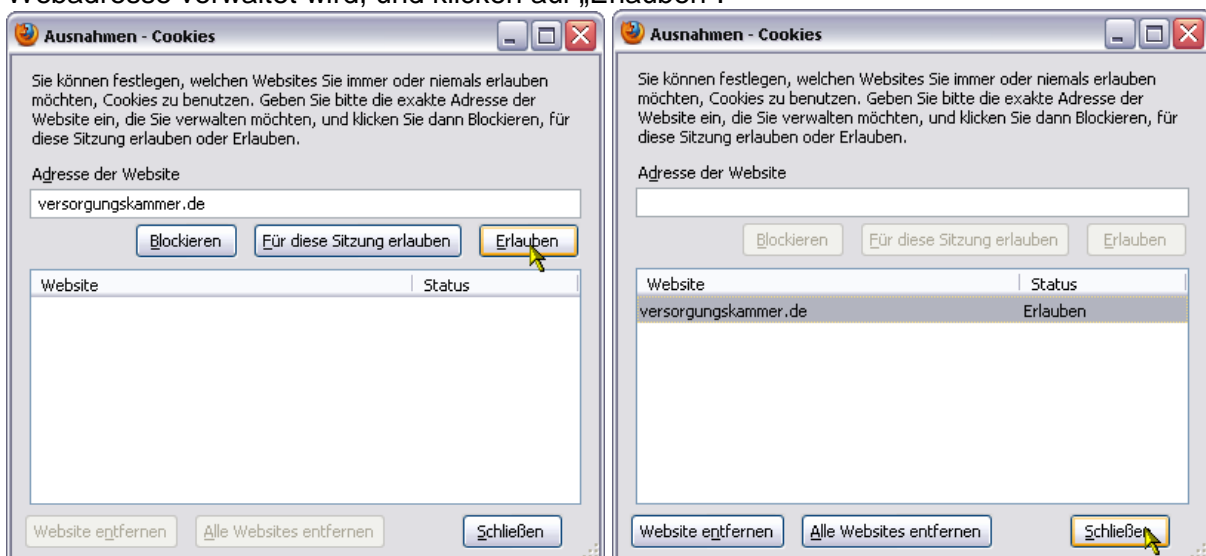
Webadresse verwaltet wird, und klicken auf „Erlauben".

Ausnahmen - Cookies

Sie können festlegen, welchen Websites Sie immer oder niemals erlauben möchten, Cookies zu benutzen. Geben Sie bitte die exakte Adresse der Website ein, die Sie verwalten möchten, und klicken Sie dann Blockieren, für diese Sitzung erlauben oder Erlauben.

Adresse der Website

versorgungskammer.de

Blockieren | Für diese Sitzung erlauben | Erlauben

| Website | Status |
|---|---|

Website entfernen | Alle Websites entfernen | Schließen

Ausnahmen - Cookies

Sie können festlegen, welchen Websites Sie immer oder niemals erlauben möchten, Cookies zu benutzen. Geben Sie bitte die exakte Adresse der Website ein, die Sie verwalten möchten, und klicken Sie dann Blockieren, für diese Sitzung erlauben oder Erlauben.

Adresse der Website

Blockieren | Für diese Sitzung erlauben | Erlauben

| Website | Status |
|---|---|
| versorgungskammer.de | Erlauben |

Website entfernen | Alle Websites entfernen | Schließen